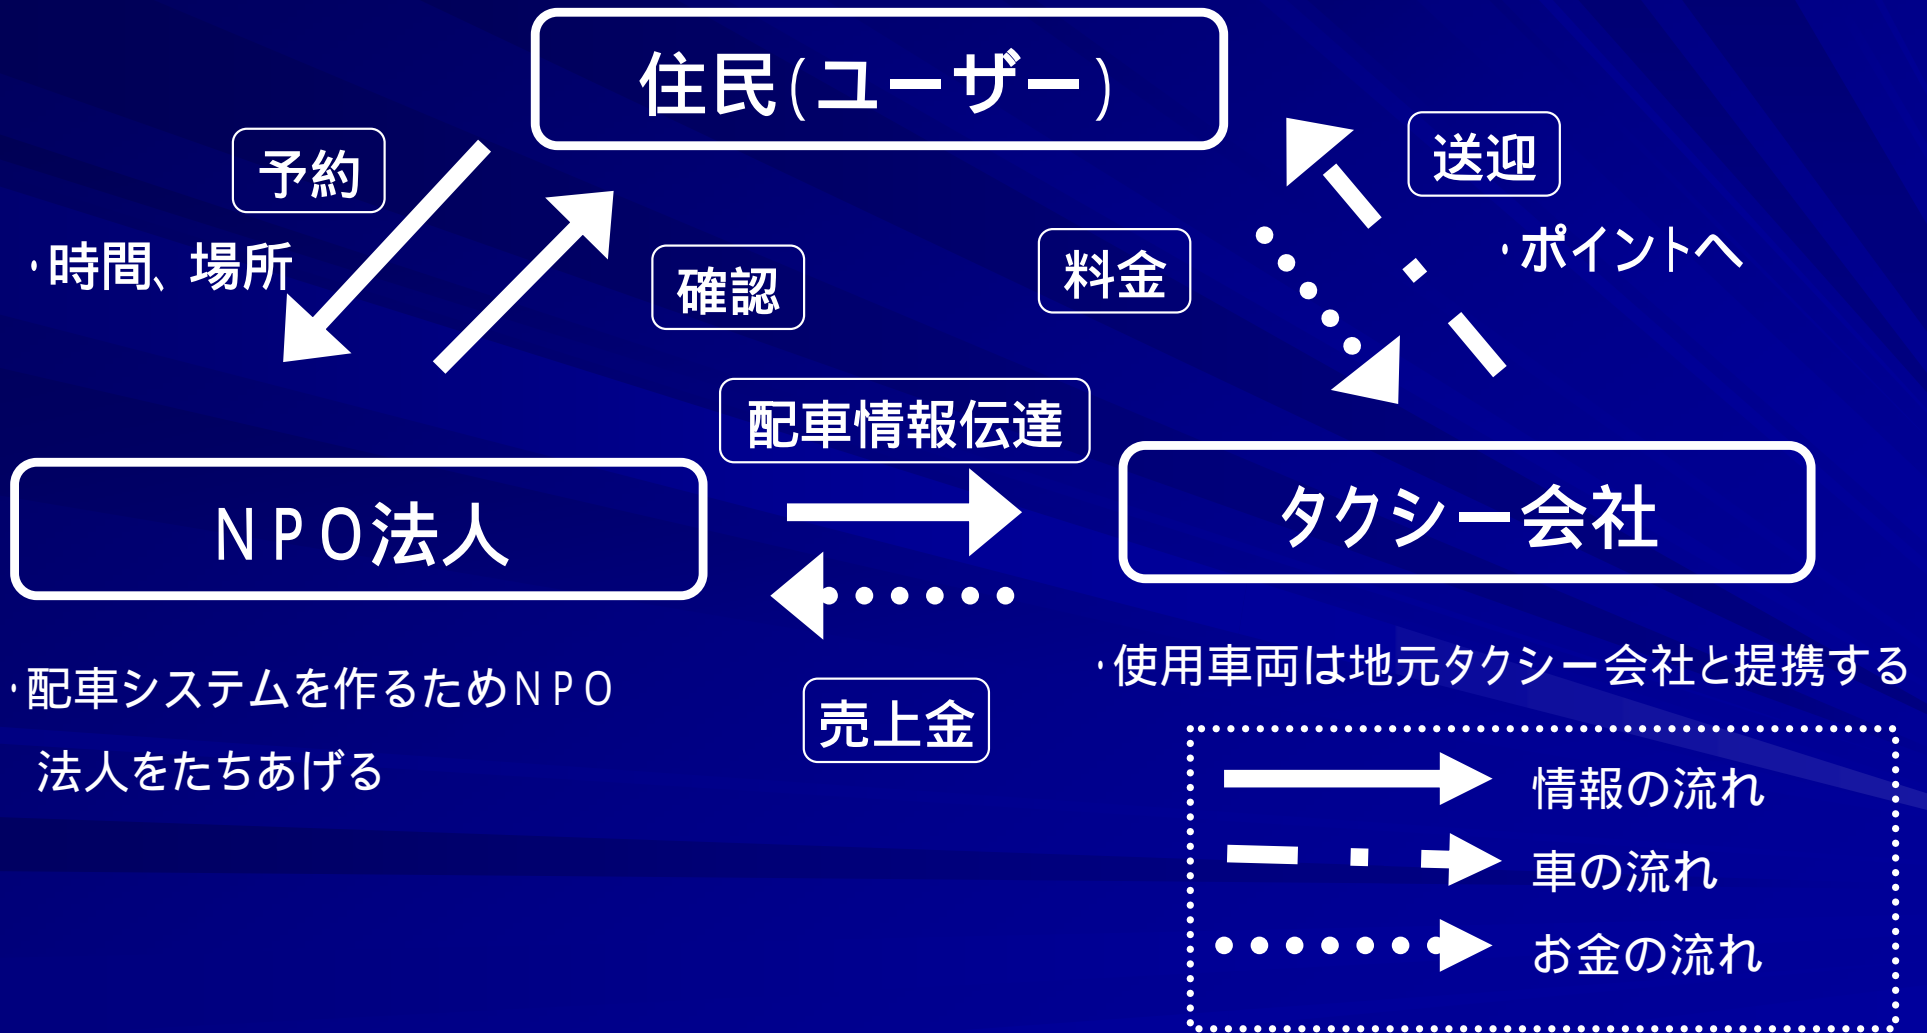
住民(ユーザー)

予約

・時間、場所

確認

料金

送迎

・ポイントへ

配車情報伝達

NPO法人

タクシー会社

・配車システムを作るためNPO法人をたちあげる

売上金

・使用車両は地元タクシー会社と提携する

情報の流れ

車の流れ

お金の流れ